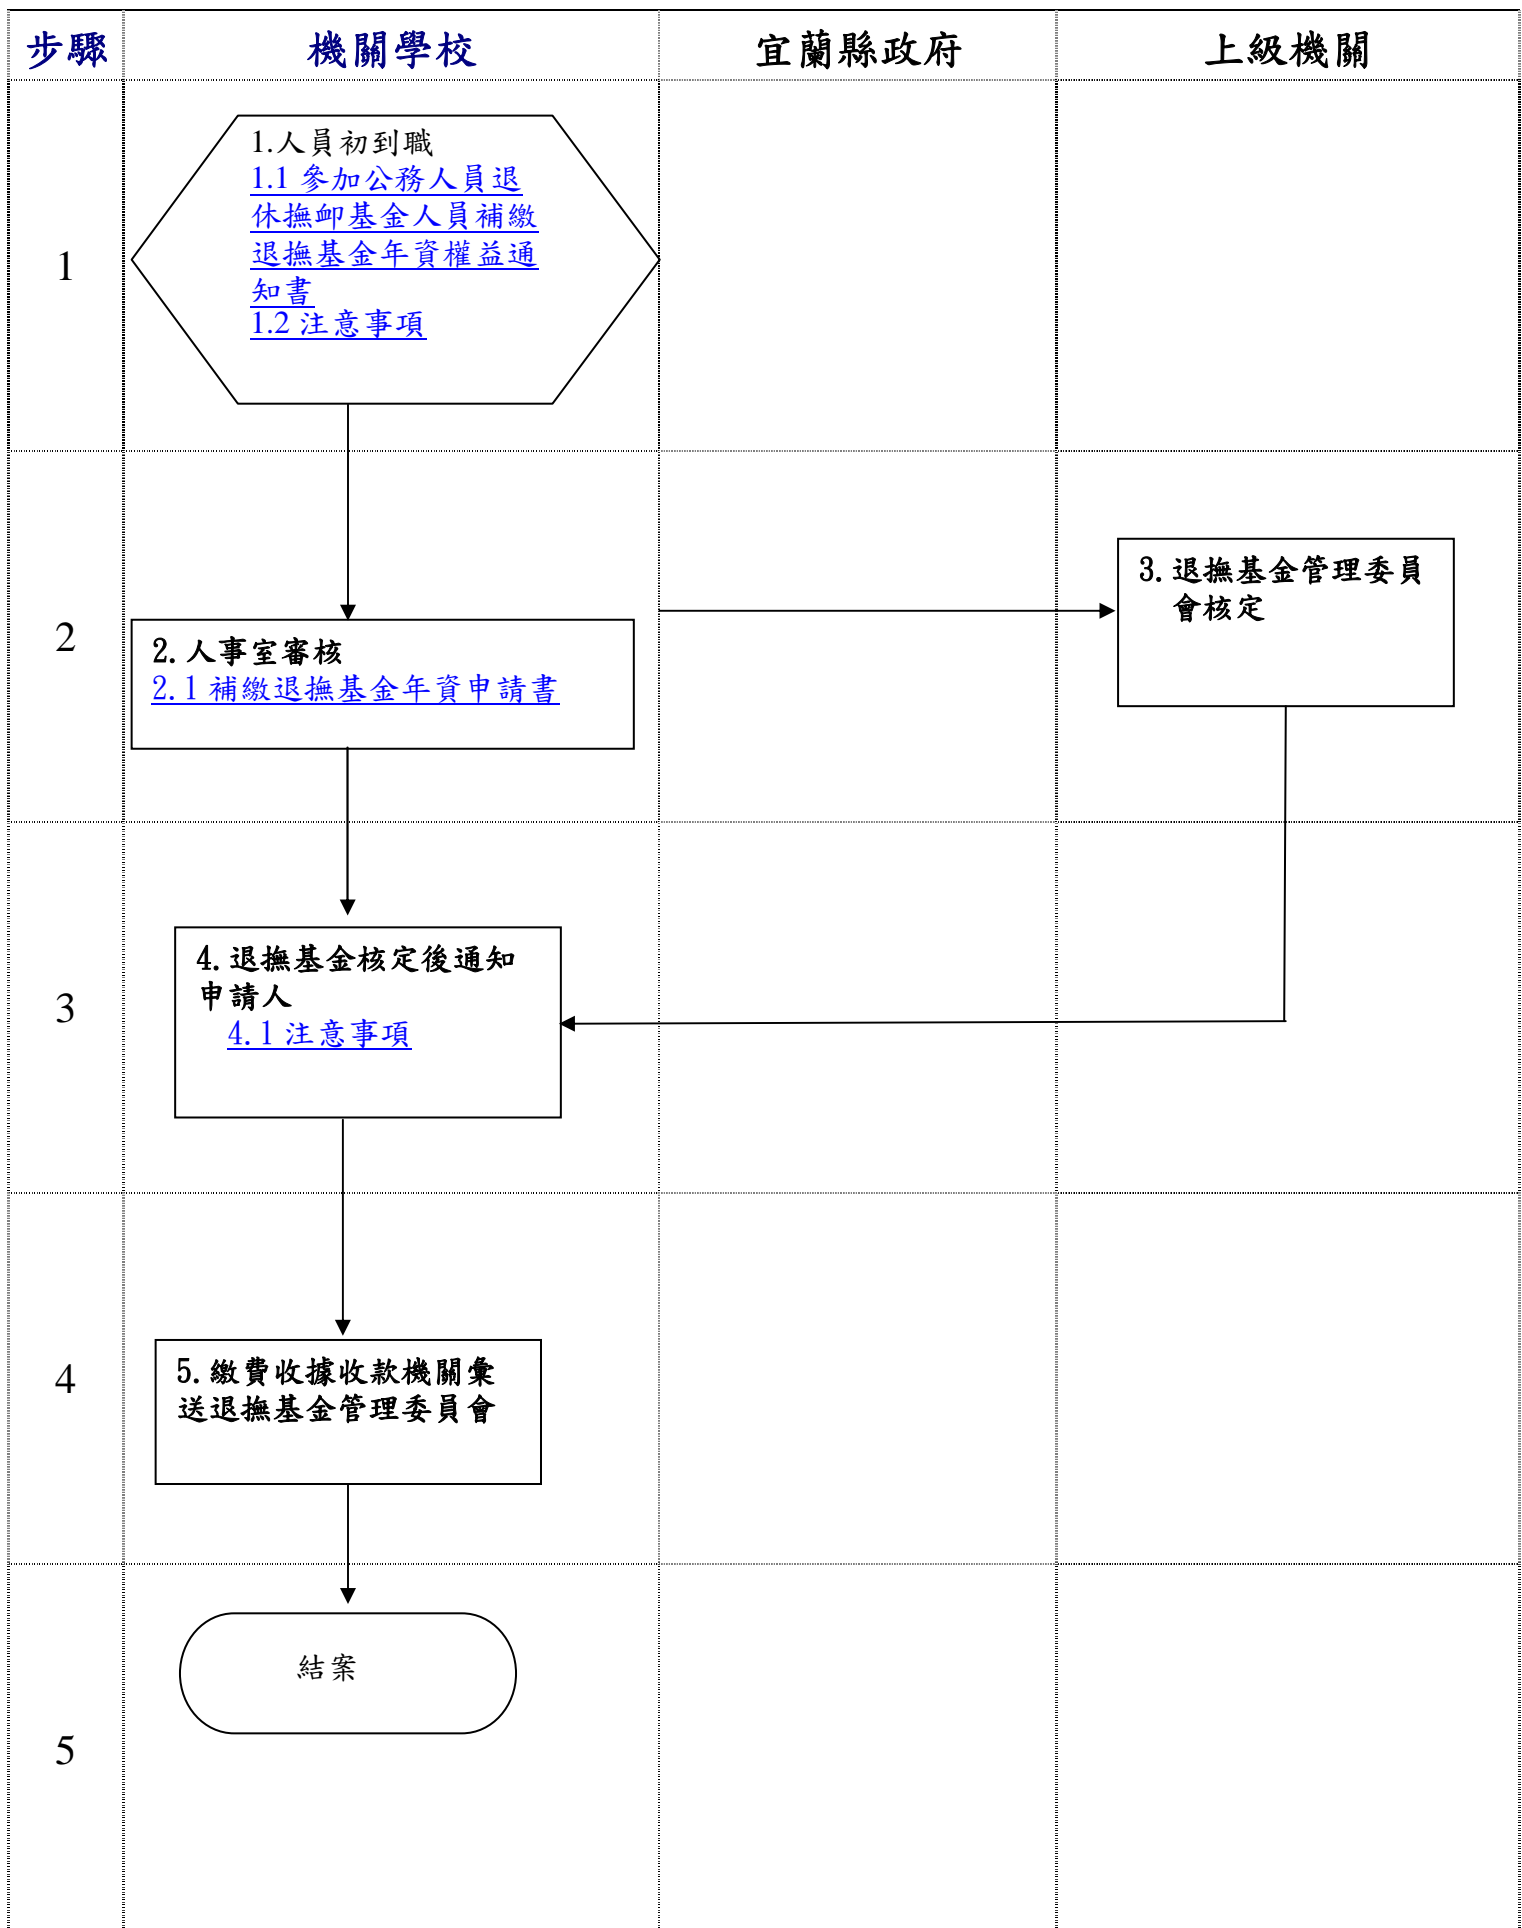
| 步驟 | 機關學校 | 宜蘭縣政府 | 上級機關 |
|---|---|---|---|
| 1 | 1.人員初到職<br>1.1 參加公務人員退休撫卹基金人員補繳退撫基金年資權益通知書<br>1.2 注意事項 | | |
| 2 | 2. 人事室審核<br>2.1 補繳退撫基金年資申請書 | | 3. 退撫基金管理委員會核定 |
| 3 | 4. 退撫基金核定後通知申請人<br>4.1 注意事項 | | |
| 4 | 5. 繳費收據收款機關彙送退撫基金管理委員會 | | |
| 5 | 結案 | | |